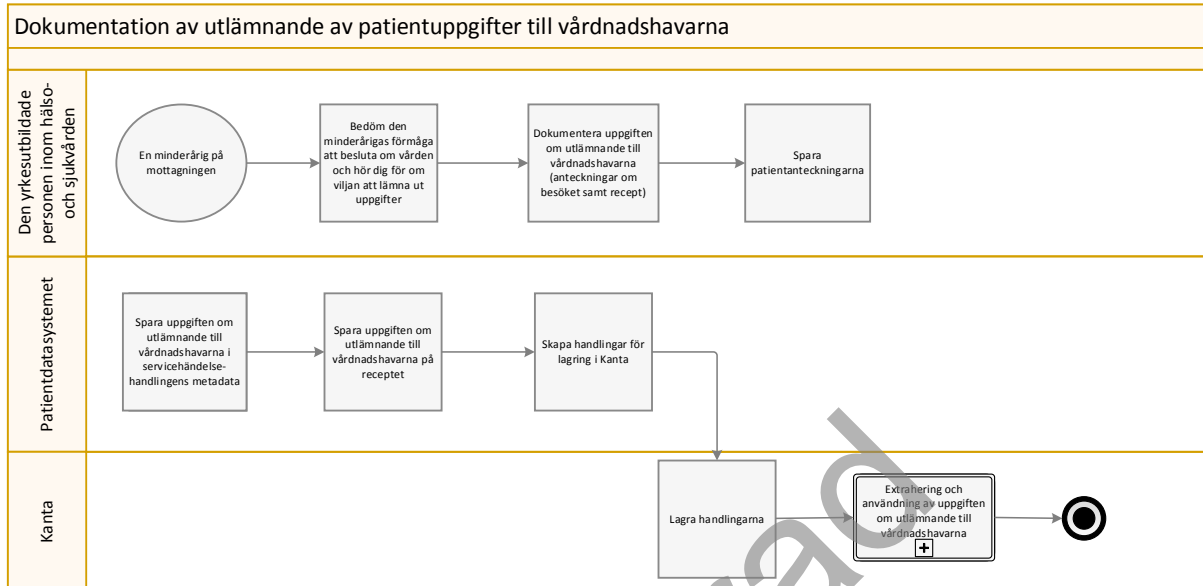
Dokumentation av utlämnande av patientuppgifter till vårdnadshavarna

Den yrkesutbildade personen inom hälso- och sjukvården

En minderårig på mottagningen

Bedöm den minderårigas förmåga att besluta om vården och hör dig för om viljan att lämna ut uppgifter

Dokumentera uppgiften om utlämnande till vårdnadshavarna (anteckningar om besöket samt recept)

Spara patientanteckningarna

Patientdatasystemet

Spara uppgiften om utlämnande till vårdnadshavarna i servicehändelsehandlingens metadata

Spara uppgiften om utlämnande till vårdnadshavarna på receptet

Skapa handlingar för lagring i Kanta

Kanta

Lagra handlingarna

Extrahering och användning av uppgiften om utlämnande till vårdnadshavarna